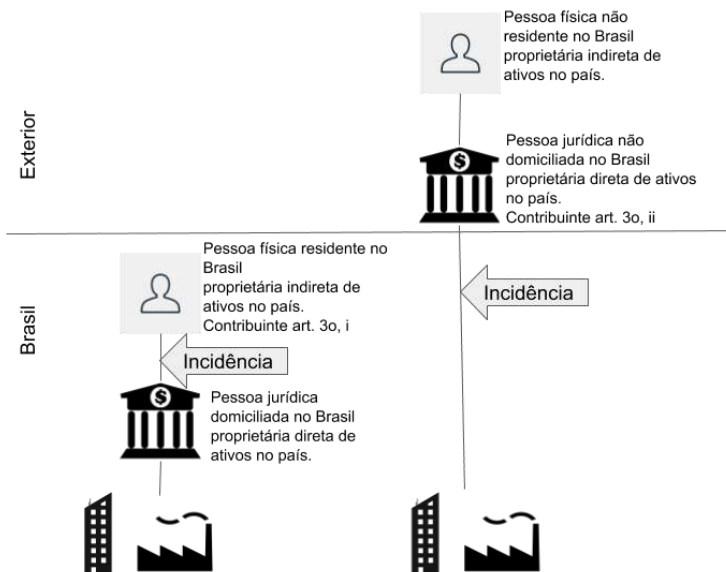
Exterior

Pessoa física não residente no Brasil proprietária indireta de ativos no país.

Pessoa jurídica não domiciliada no Brasil proprietária direta de ativos no país.
Contribuinte art. 3o, ii

Brasil

Pessoa física residente no Brasil
proprietária indireta de ativos no país.
Contribuinte art. 3o, i

Incidência

Incidência

Pessoa jurídica domiciliada no Brasil proprietária direta de ativos no país.